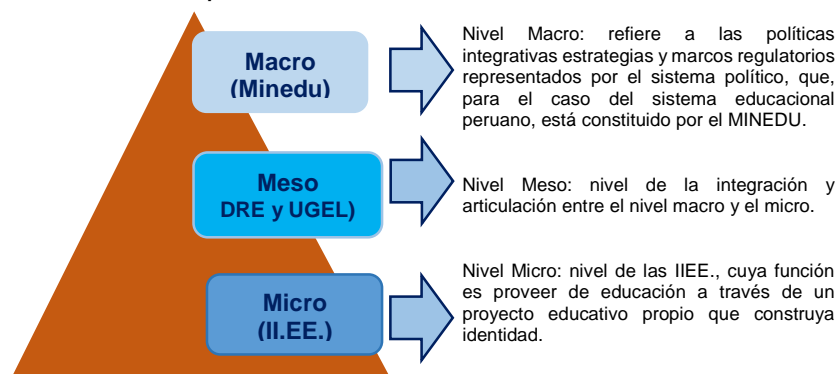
Macro
(Minedu)

Nivel Macro: refiere a las políticas integrativas estrategias y marcos regulatorios representados por el sistema político, que, para el caso del sistema educacional peruano, está constituido por el MINEDU.

Meso
DRE y UGEL)

Nivel Meso: nivel de la integración y articulación entre el nivel macro y el micro.

Micro
(II.EE.)

Nivel Micro: nivel de las IIEE., cuya función es proveer de educación a través de un proyecto educativo propio que construya identidad.